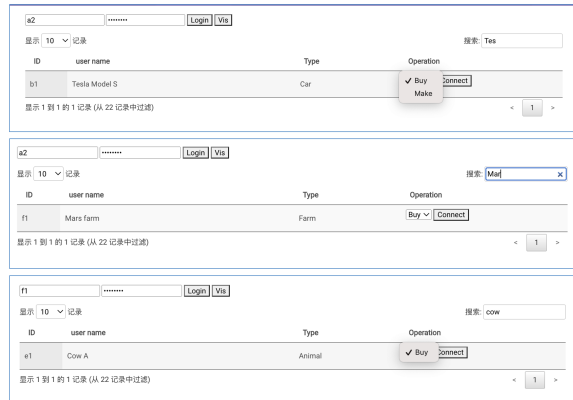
a2 •••••••• Login Vis

显示 10 记录

搜索: Tes

| ID | user name | Type | Operation |
|---|---|---|---|
| b1 | Tesla Model S | Car | ✓ Buy / Make Connect |

显示 1 到 1 的 1 记录 (从 22 记录中过滤)

< 1 >

a2 •••••••• Login Vis

显示 10 记录

搜索: Mar

| ID | user name | Type | Operation |
|---|---|---|---|
| f1 | Mars farm | Farm | Buy Connect |

显示 1 到 1 的 1 记录 (从 22 记录中过滤)

< 1 >

f1 •••••••• Login Vis

显示 10 记录

搜索: cow

| ID | user name | Type | Operation |
|---|---|---|---|
| e1 | Cow A | Animal | ✓ Buy Connect |

显示 1 到 1 的 1 记录 (从 22 记录中过滤)

< 1 >